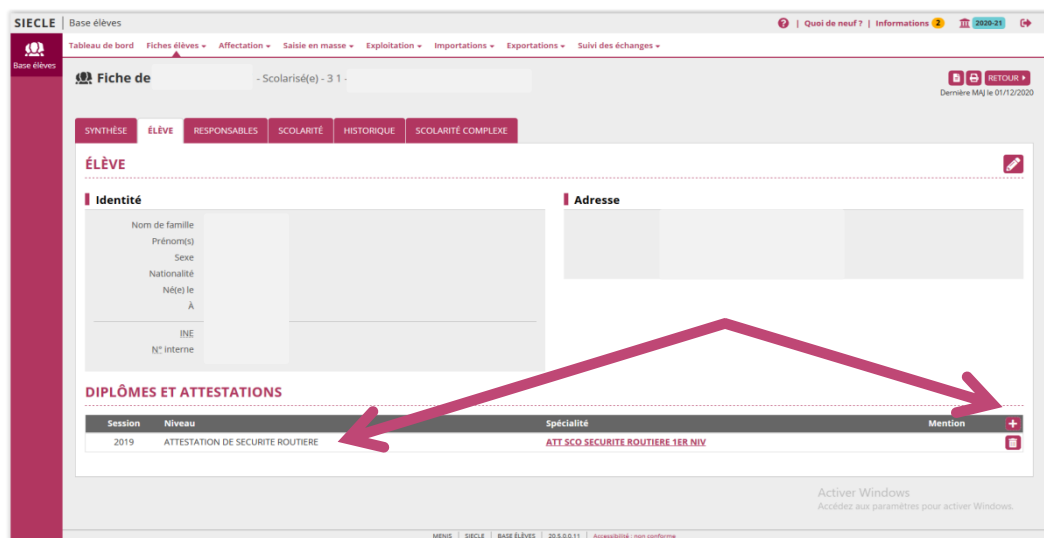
SIECLE | Base élèves

? | Quoi de neuf ? | Informations 2 | 2020-21

Base élèves

Tableau de bord | Fiches élèves ▾ | Affectation ▾ | Saisie en masse ▾ | Exploitation ▾ | Importations ▾ | Exportations ▾ | Suivi des échanges ▾

Fiche de - Scolarisé(e) - 3 1 -

RETOUR

Dernière MAJ le 01/12/2020

SYNTHÈSE | ÉLÈVE | RESPONSABLES | SCOLARITÉ | HISTORIQUE | SCOLARITÉ COMPLEXE

ÉLÈVE

Identité

Nom de famille
Prénom(s)
Sexe
Nationalité
Né(e) le
À

INE
N° interne

Adresse

DIPLÔMES ET ATTESTATIONS

| Session | Niveau | Spécialité | Mention |
|---|---|---|---|
| 2019 | ATTESTATION DE SECURITE ROUTIERE | ATT SCO SECURITE ROUTIERE 1ER NIV | |

Activer Windows
Accédez aux paramètres pour activer Windows.

MENJS | SIECLE | BASE ÉLÈVES | 20.5.0.0.11 | Accessibilité : non conforme